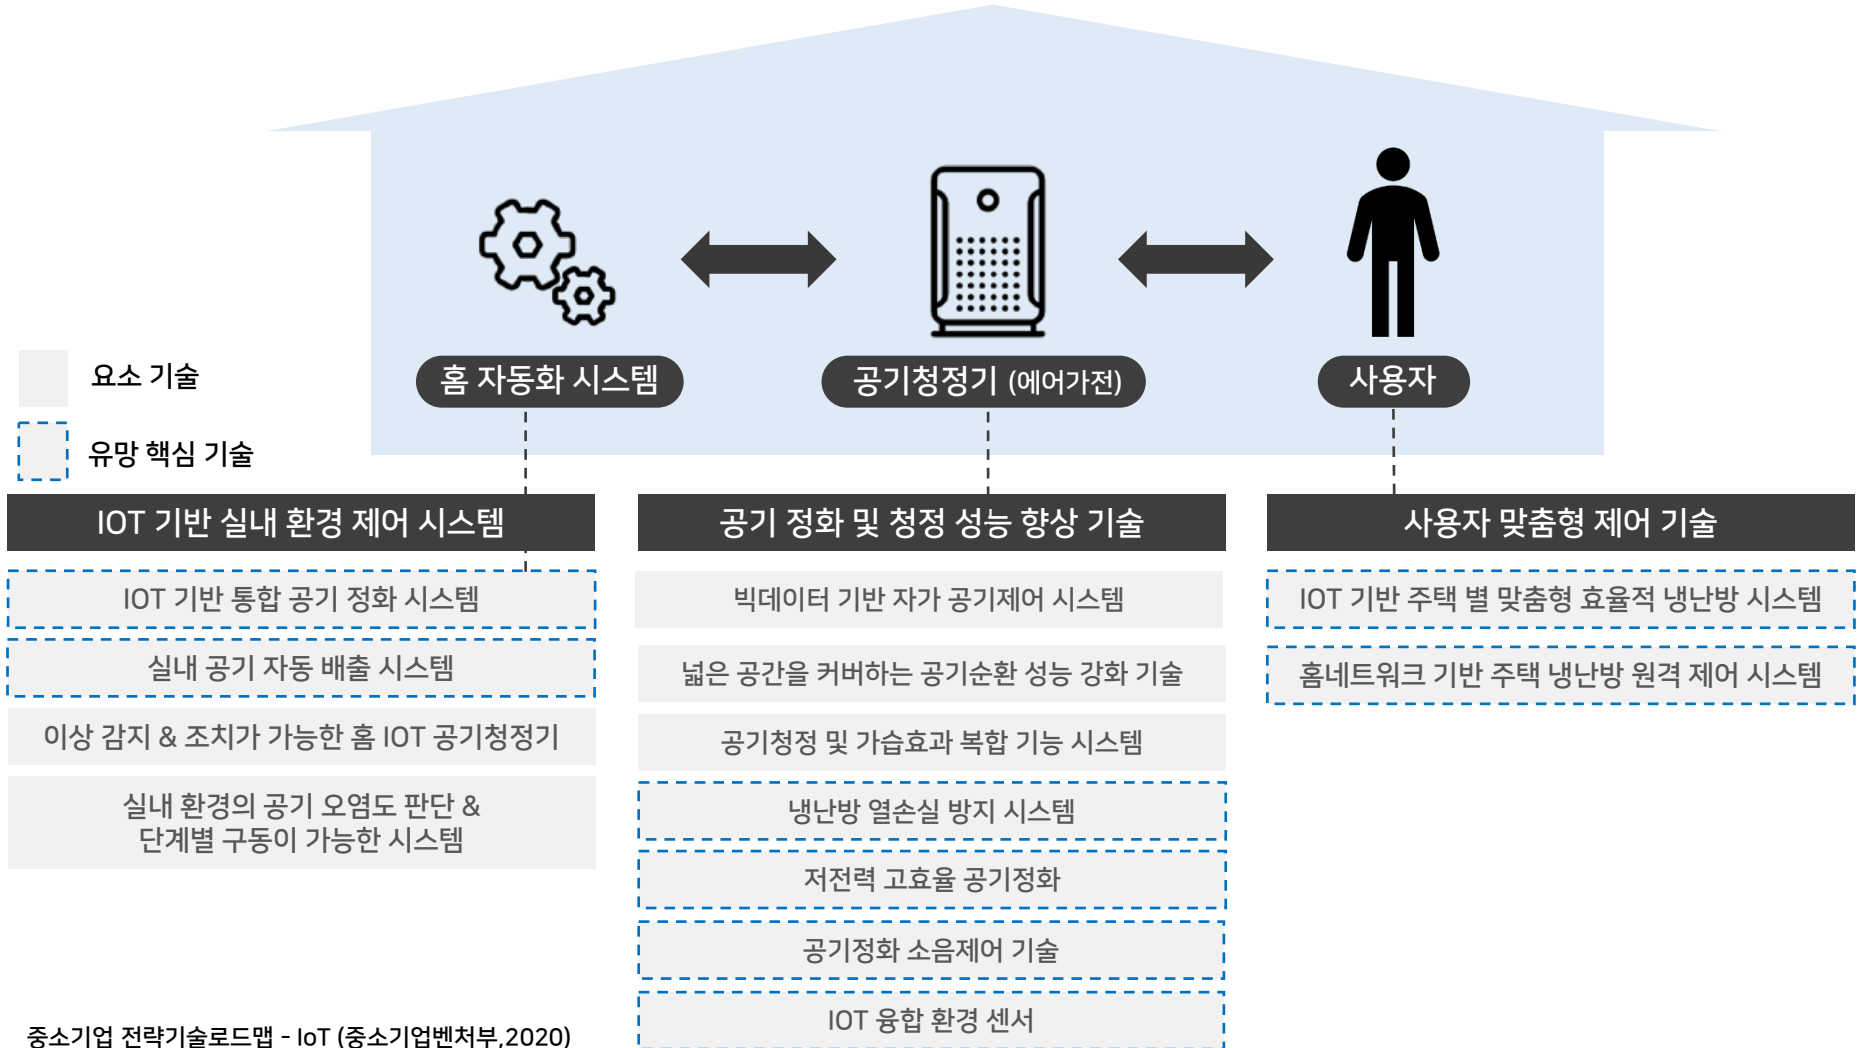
홈 자동화 시스템

공기청정기 (에어가전)

사용자

요소 기술

유망 핵심 기술

IOT 기반 실내 환경 제어 시스템

IOT 기반 통합 공기 정화 시스템

실내 공기 자동 배출 시스템

이상 감지 & 조치가 가능한 홈 IOT 공기청정기

실내 환경의 공기 오염도 판단 & 단계별 구동이 가능한 시스템

공기 정화 및 청정 성능 향상 기술

빅데이터 기반 자가 공기제어 시스템

넓은 공간을 커버하는 공기순환 성능 강화 기술

공기청정 및 가습효과 복합 기능 시스템

냉난방 열손실 방지 시스템

저전력 고효율 공기정화

공기정화 소음제어 기술

IOT 융합 환경 센서

사용자 맞춤형 제어 기술

IOT 기반 주택 별 맞춤형 효율적 냉난방 시스템

홈네트워크 기반 주택 냉난방 원격 제어 시스템

중소기업 전략기술로드맵 - IoT (중소기업벤처부,2020)